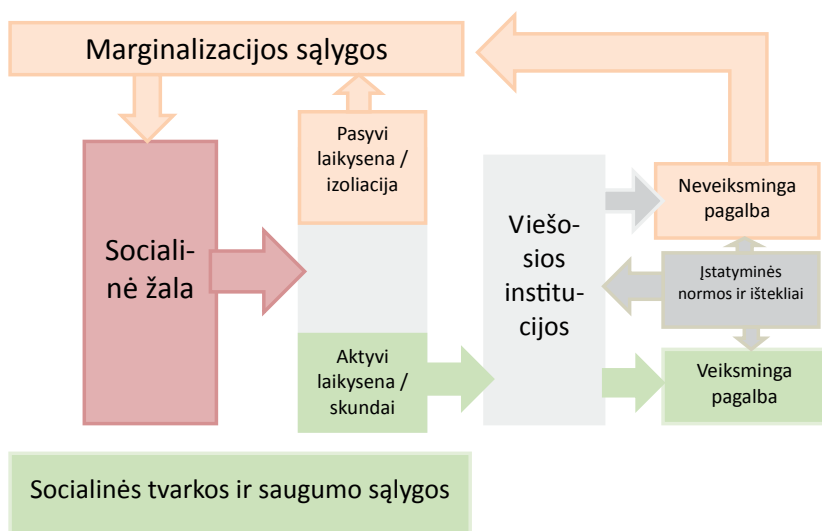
Marginalizacijos sąlygos

Pasyvi laikysena / izoliacija

Socialinė žala

Viešosios institucijos

Neveiksminga pagalba

Įstatyminės normos ir ištekliai

Aktyvi laikysena / skundai

Veiksminga pagalba

Socialinės tvarkos ir saugumo sąlygos